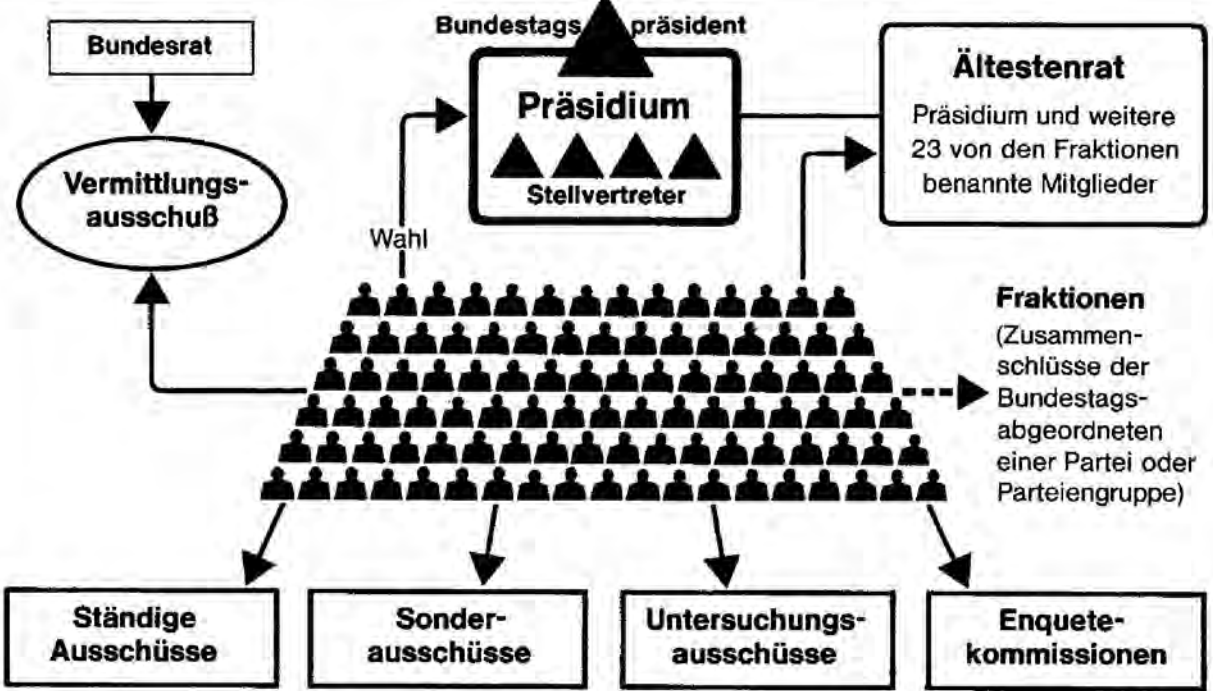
Bundesrat

Vermittlungsausschuß

Bundestagspräsident

Präsidium

Stellvertreter

Wahl

Ältestenrat

Präsidium und weitere 23 von den Fraktionen benannte Mitglieder

Fraktionen
(Zusammenschlüsse der Bundestagsabgeordneten einer Partei oder Parteiengruppe)

Ständige Ausschüsse

Sonderausschüsse

Untersuchungsausschüsse

Enquetekommissionen